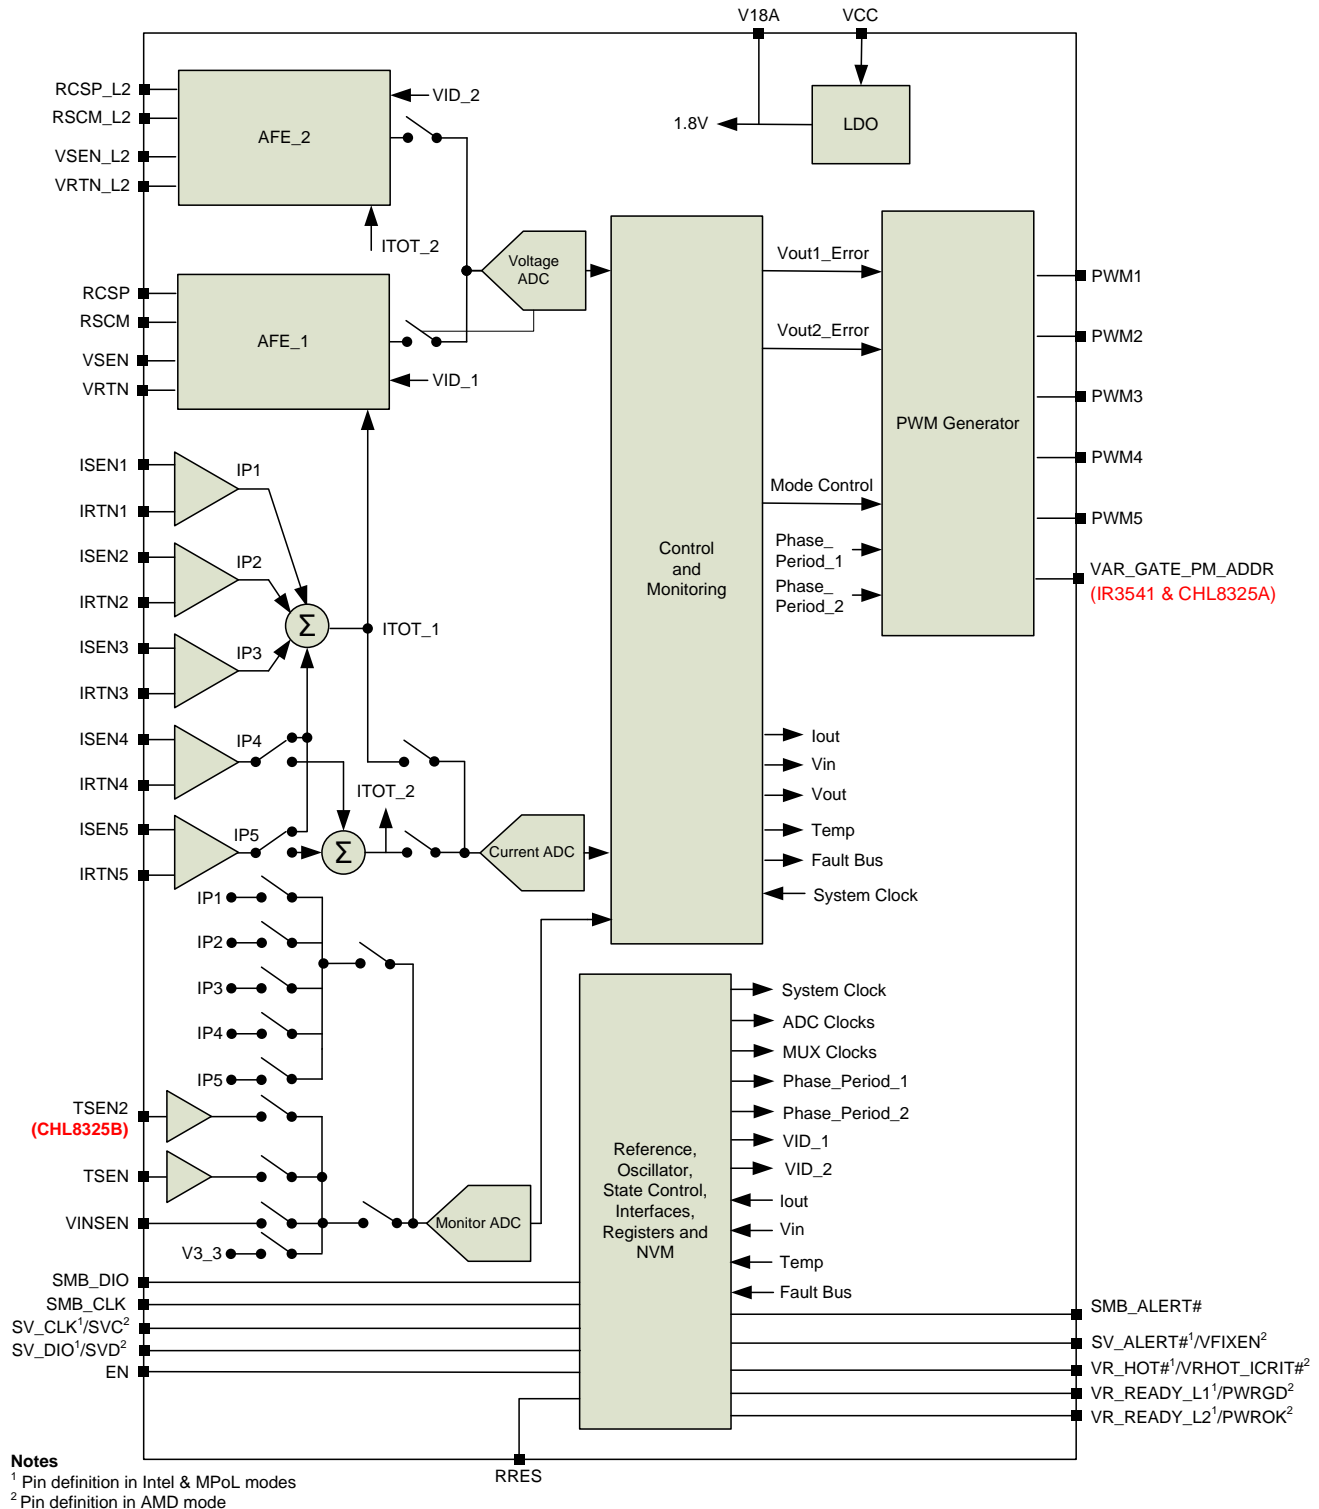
V18A
VCC
LDO
1.8V
RCSP_L2
RSCM_L2
VSEN_L2
VRTN_L2
AFE_2
VID_2
ITOT_2
Voltage ADC
RCSP
RSCM
VSEN
VRTN
AFE_1
VID_1
Control and Monitoring
Vout1_Error
Vout2_Error
Mode Control
Phase_ Period_1
Phase_ Period_2
PWM Generator
PWM1
PWM2
PWM3
PWM4
PWM5
VAR_GATE_PM_ADDR
(IR3541 & CHL8325A)
ISEN1
IRTN1
IP1
ISEN2
IRTN2
IP2
$\Sigma$
ITOT_1
ISEN3
IRTN3
IP3
ISEN4
IRTN4
IP4
ITOT_2
ISEN5
IRTN5
IP5
$\Sigma$
Current ADC
Iout
Vin
Vout
Temp
Fault Bus
System Clock
IP1
IP2
IP3
IP4
IP5
TSEN2
(CHL8325B)
TSEN
VINSEN
V3_3
Monitor ADC
Reference, Oscillator, State Control, Interfaces, Registers and NVM
System Clock
ADC Clocks
MUX Clocks
Phase_Period_1
Phase_Period_2
VID_1
VID_2
Iout
Vin
Temp
Fault Bus
SMB_DIO
SMB_CLK
SV_CLK$^1$/SVC$^2$
SV_DIO$^1$/SVD$^2$
EN
SMB_ALERT#
SV_ALERT#$^1$/VFIXEN$^2$
VR_HOT#$^1$/VRHOT_ICRIT#$^2$
VR_READY_L1$^1$/PWRGD$^2$
VR_READY_L2$^1$/PWROK$^2$
RRES
Notes
$^1$ Pin definition in Intel & MPoL modes
$^2$ Pin definition in AMD mode